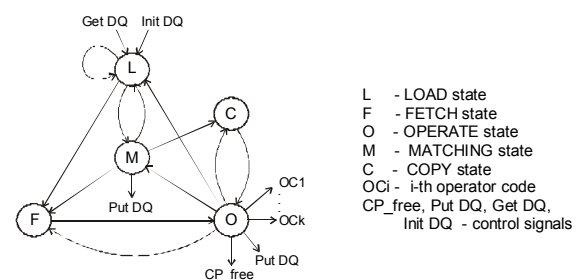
Get DQ Init DQ
L
C
M
Put DQ
F
O
OC1
OCk
Put DQ
CP_free

L - LOAD state
F - FETCH state
O - OPERATE state
M - MATCHING state
C - COPY state
OCi - i-th operator code
CP_free, Put DQ, Get DQ, Init DQ - control signals